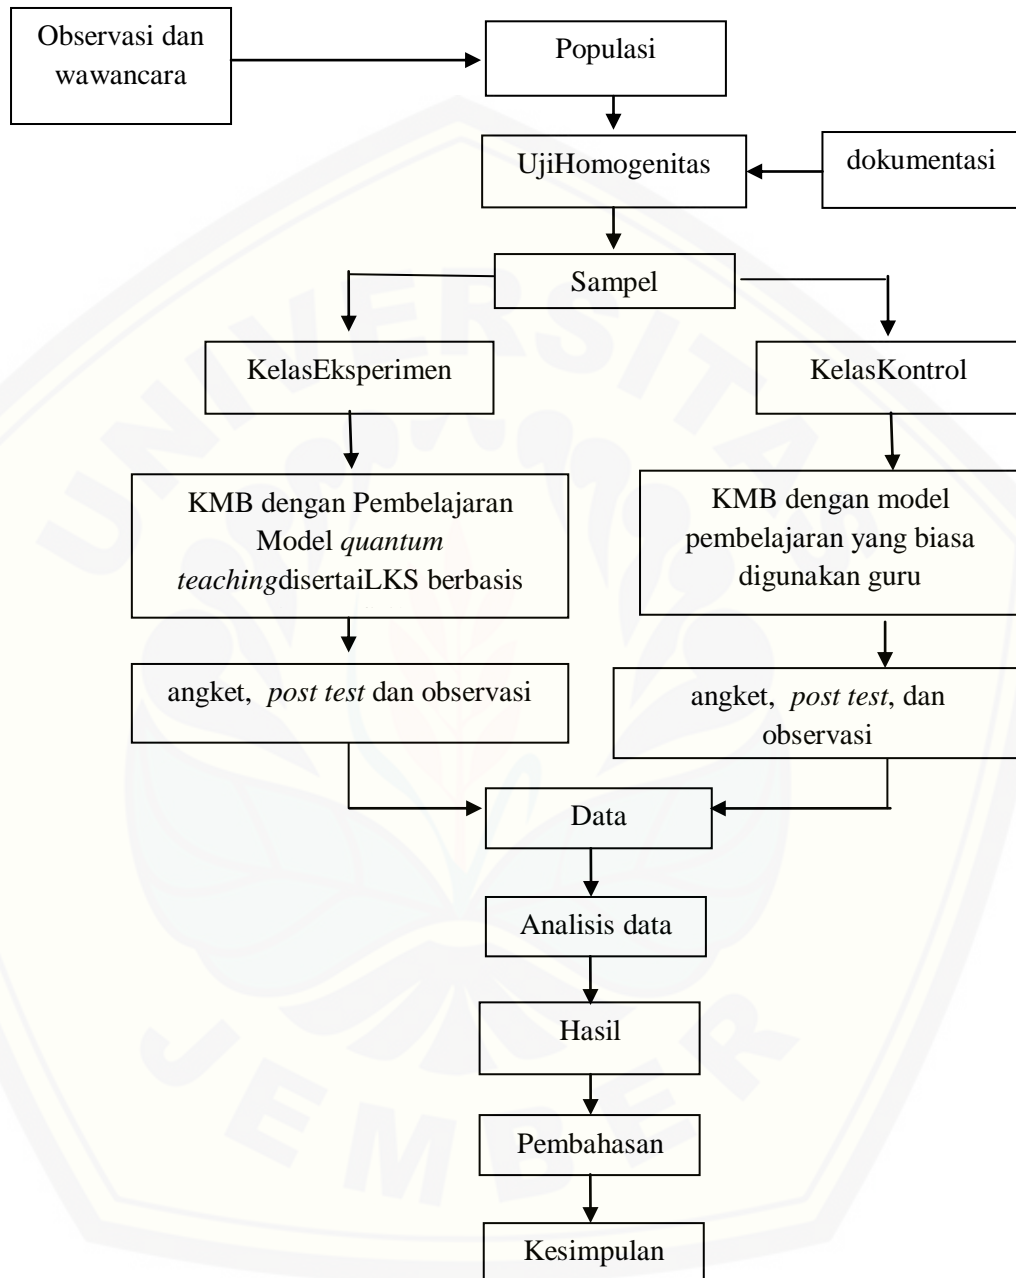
Observasi dan wawancara

Populasi

UjiHomogenitas

dokumentasi

Sampel

KelasEksperimen

KelasKontrol

KMB dengan Pembelajaran Model *quantum teaching*disertaiLKS berbasis

KMB dengan model pembelajaran yang biasa digunakan guru

angket, *post test* dan observasi

angket, *post test*, dan observasi

Data

Analisis data

Hasil

Pembahasan

Kesimpulan